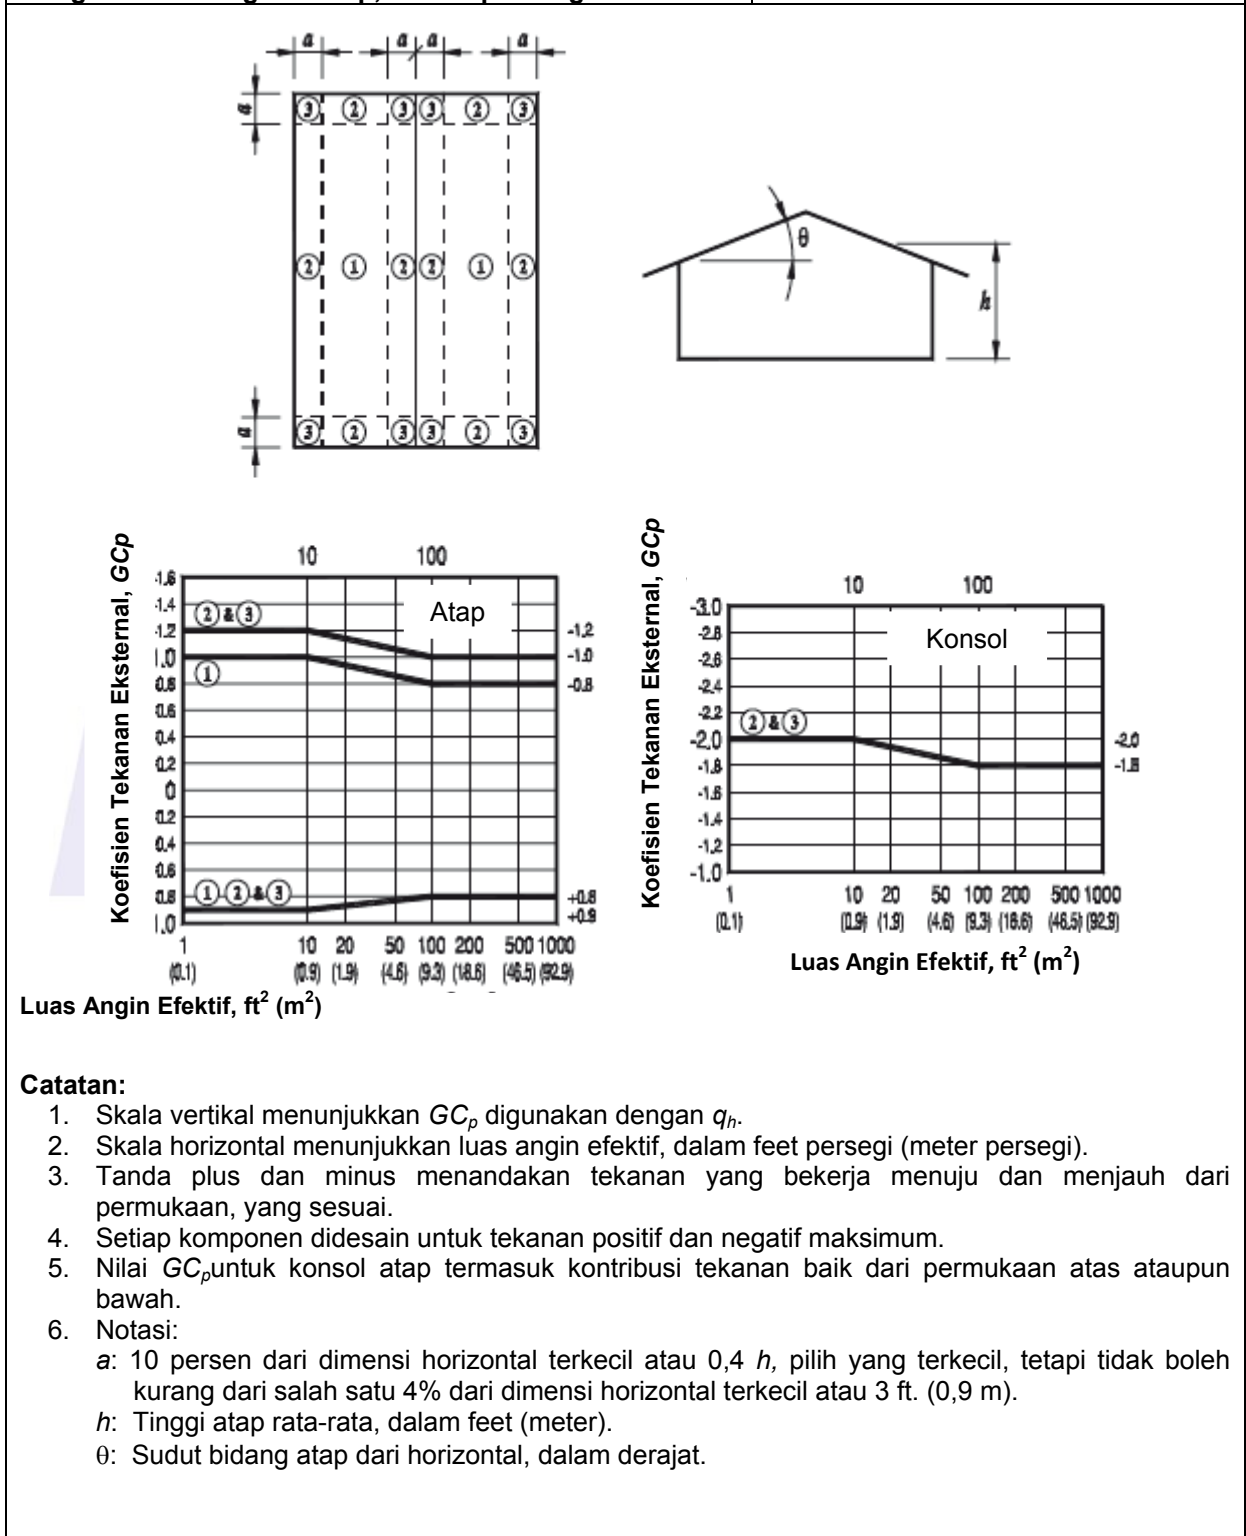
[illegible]

a a a a

a

③ ② ③③ ② ③

② ① ②② ① ②

a

③ ② ③③ ② ③

θ

h

Koefisien Tekanan Eksternal, GCp

10 100

-1.6
-1.4
-1.2
-1.0
-0.8
-0.6
-0.4
-0.2
0
0.2
0.4
0.6
0.8
1.0

② & ③

①

Atap

-1.2
-1.0
-0.8

① ② & ③

+0.8
+0.9

1 (0.1) 10 (0.9) 20 (1.9) 50 (4.6) 100 (9.3) 200 (18.6) 500 (46.5) 1000 (92.9)

Luas Angin Efektif, ft$^2$ (m$^2$)

Koefisien Tekanan Eksternal, GCp

10 100

-3.0
-2.8
-2.6
-2.4
-2.2
-2.0
-1.8
-1.6
-1.4
-1.2
-1.0

Konsol

② & ③

-2.0
-1.8

1 (0.1) 10 (0.9) 20 (1.9) 50 (4.6) 100 (9.3) 200 (18.6) 500 (46.5) 1000 (92.9)

Luas Angin Efektif, ft$^2$ (m$^2$)

Catatan:
1. Skala vertikal menunjukkan $GC_p$ digunakan dengan $q_h$.
2. Skala horizontal menunjukkan luas angin efektif, dalam feet persegi (meter persegi).
3. Tanda plus dan minus menandakan tekanan yang bekerja menuju dan menjauh dari permukaan, yang sesuai.
4. Setiap komponen didesain untuk tekanan positif dan negatif maksimum.
5. Nilai $GC_p$untuk konsol atap termasuk kontribusi tekanan baik dari permukaan atas ataupun bawah.
6. Notasi:
a: 10 persen dari dimensi horizontal terkecil atau 0,4 h, pilih yang terkecil, tetapi tidak boleh kurang dari salah satu 4% dari dimensi horizontal terkecil atau 3 ft. (0,9 m).
h: Tinggi atap rata-rata, dalam feet (meter).
θ: Sudut bidang atap dari horizontal, dalam derajat.